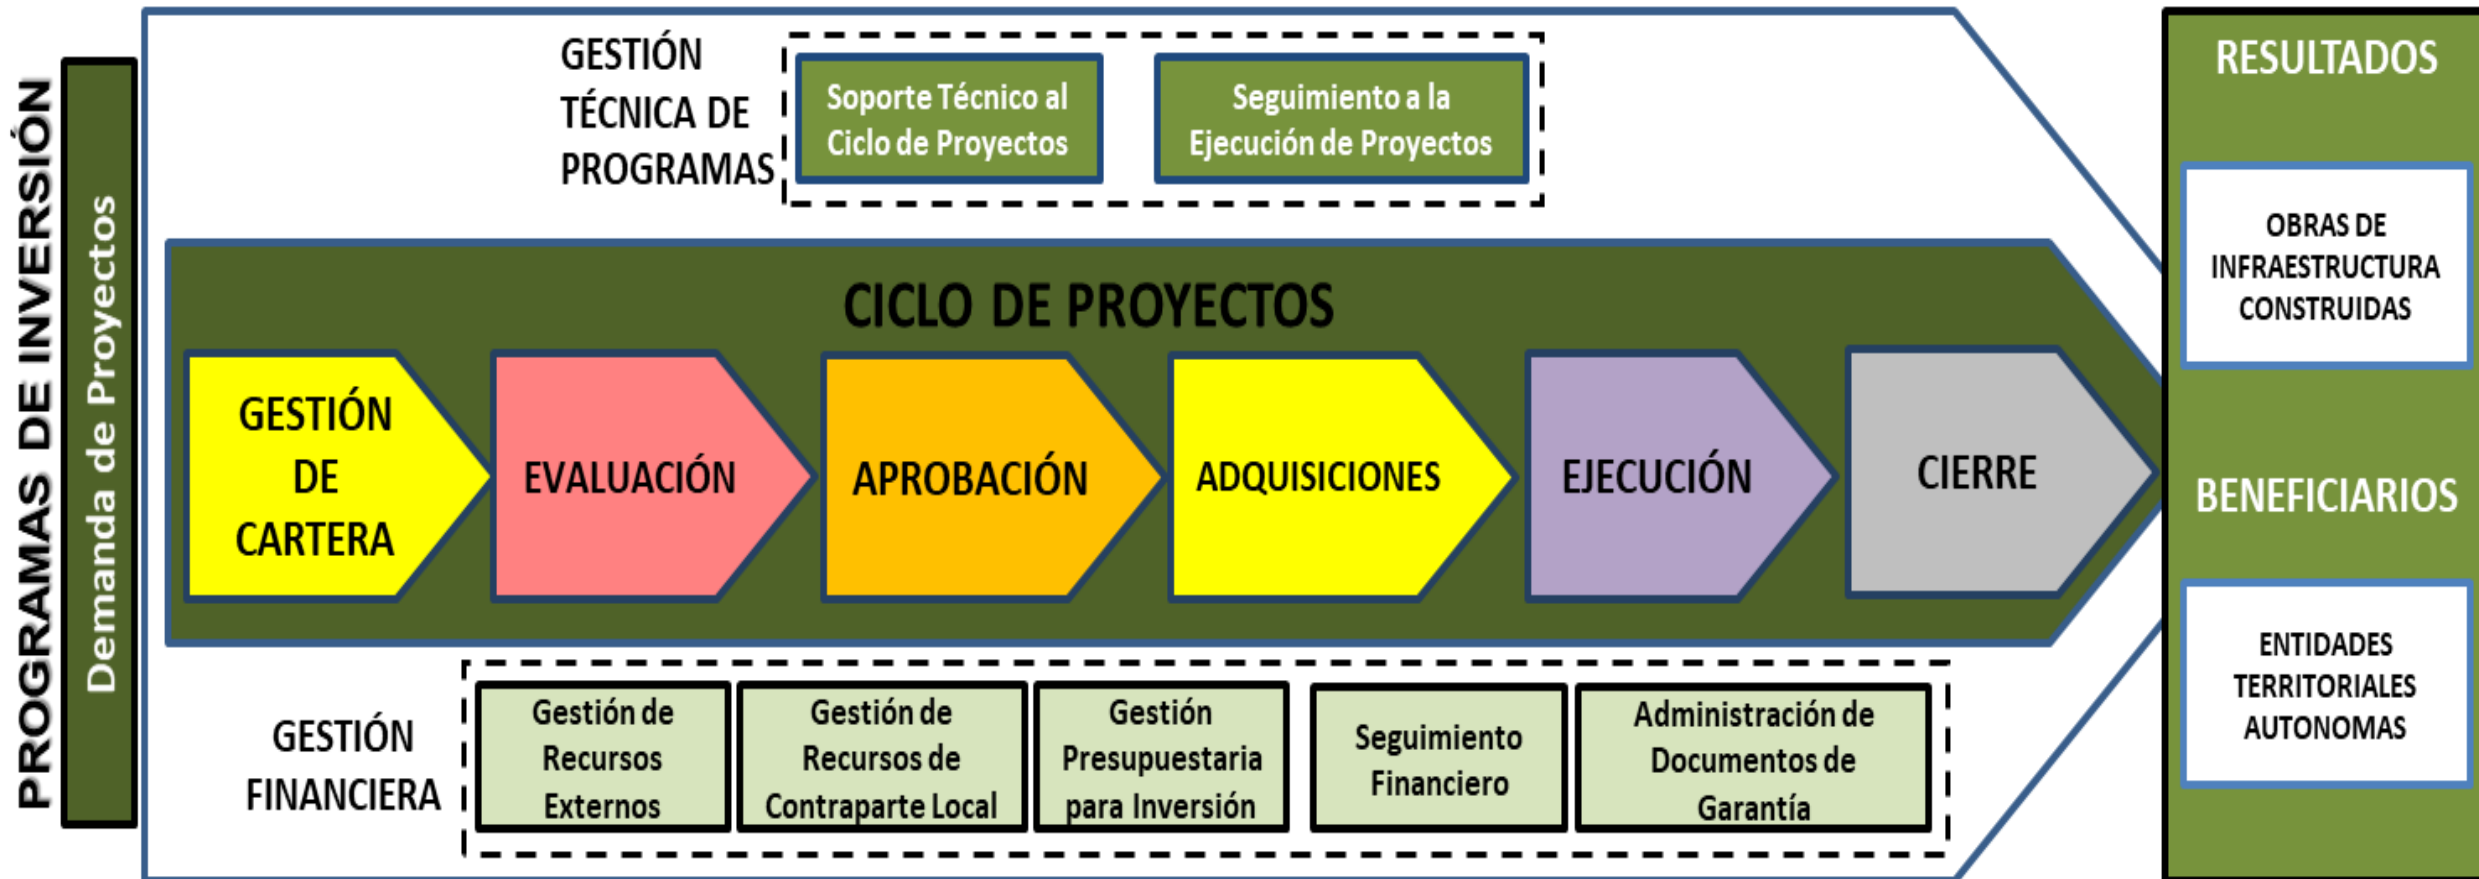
PROGRAMAS DE INVERSIÓN

Demanda de Proyectos

GESTIÓN TÉCNICA DE PROGRAMAS

Soporte Técnico al Ciclo de Proyectos

Seguimiento a la Ejecución de Proyectos

CICLO DE PROYECTOS

GESTIÓN DE CARTERA

EVALUACIÓN

APROBACIÓN

ADQUISICIONES

EJECUCIÓN

CIERRE

GESTIÓN FINANCIERA

Gestión de Recursos Externos

Gestión de Recursos de Contraparte Local

Gestión Presupuestaria para Inversión

Seguimiento Financiero

Administración de Documentos de Garantía

RESULTADOS

OBRAS DE INFRAESTRUCTURA CONSTRUIDAS

BENEFICIARIOS

ENTIDADES TERRITORIALES AUTONOMAS